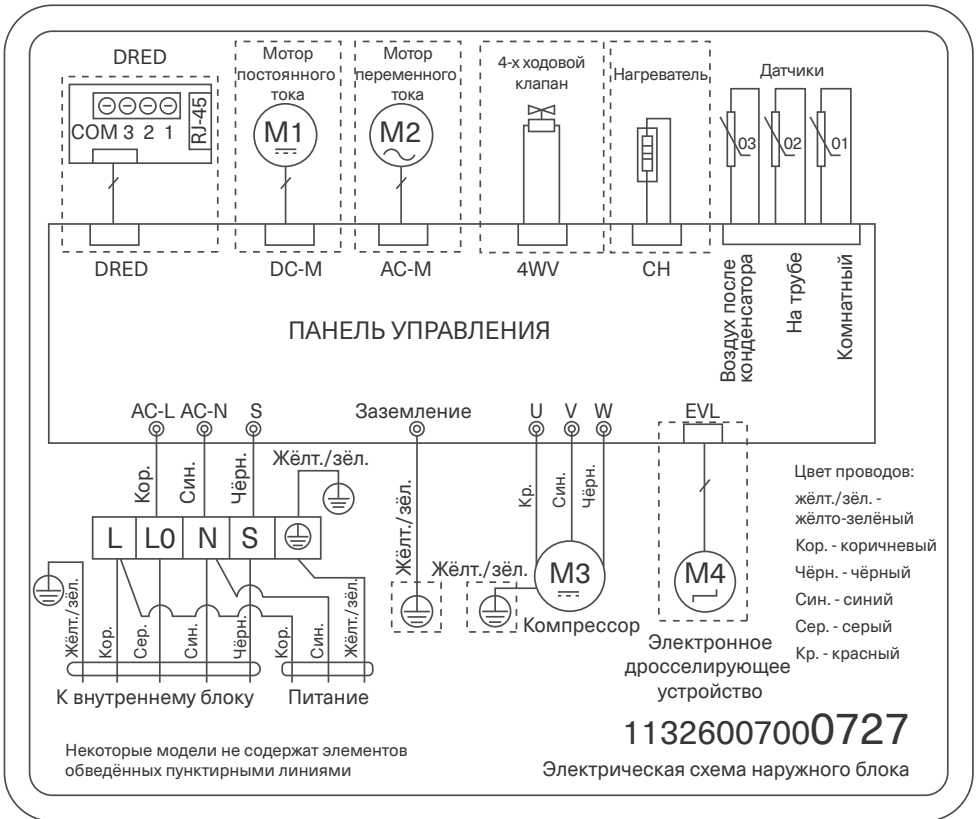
DRED

COM 3 2 1

RJ-45

Мотор постоянного тока

M1

Мотор переменного тока

M2

4-х ходовой клапан

Нагреватель

Датчики

03

02

01

DRED

DC-M

AC-M

4WV

CH

Воздух после конденсатора

На трубе

Комнатный

ПАНЕЛЬ УПРАВЛЕНИЯ

AC-L AC-N S

Заземление

U V W

EVL

Кор.

Син.

Чёрн.

Жёлт./зёл.

L L0 N S

Жёлт./зёл.

Кр.

Син.

Чёрн.

Жёлт./зёл.

M3

M4

Компрессор

Цвет проводов:
жёлт./зёл. - жёлто-зелёный
Кор. - коричневый
Чёрн. - чёрный
Син. - синий
Сер. - серый
Кр. - красный

Жёлт./зёл.

Кор.

Сер.

Син.

Чёрн.

Кор.

Син.

Жёлт./зёл.

К внутреннему блоку

Питание

Электронное дросселирующее устройство

11326007000727

Некоторые модели не содержат элементов обведённых пунктирными линиями

Электрическая схема наружного блока